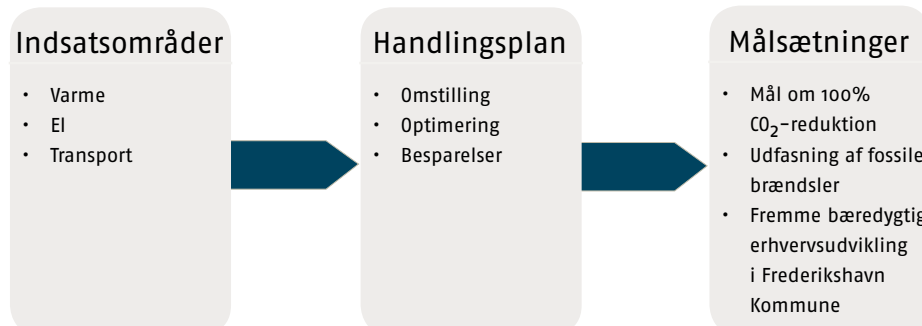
Indsatsområder

- Varme
- El
- Transport

Handlingsplan

- Omstilling
- Optimering
- Besparelser

Målsætninger

- Mål om 100% $CO_2$-reduktion
- Udfasning af fossile brændsler
- Fremme bæredygtig erhvervsudvikling i Frederikshavn Kommune